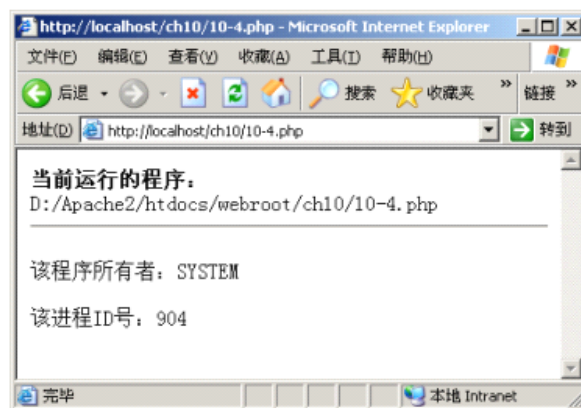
http://localhost/ch10/10-4.php - Microsoft Internet Explorer

文件(F) 编辑(E) 查看(V) 收藏(A) 工具(T) 帮助(H)

后退 搜索 收藏夹 » 链接 »

地址(D) http://localhost/ch10/10-4.php 转到

**当前运行的程序：**
D:/Apache2/htdocs/webroot/ch10/10-4.php

该程序所有者：SYSTEM

该进程ID号：904

完毕 本地 Intranet